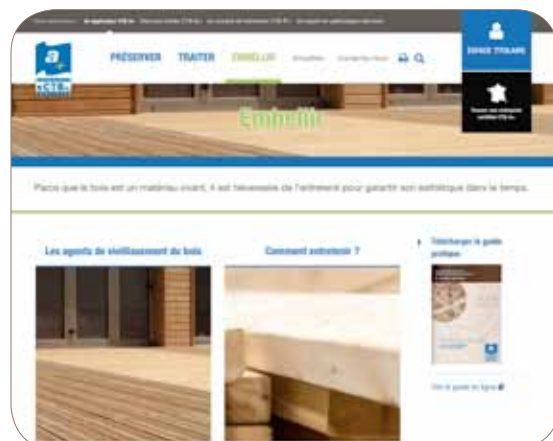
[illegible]

PRÉSERVER TRAITER EMBELLIR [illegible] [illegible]

ESPACE TITULAIRE

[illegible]

Embellir

Parce que le bois est un matériau vivant, il est nécessaire de l'entretenir pour garantir son esthétique dans le temps.

Les agents de vieillissement du bois

Comment entretenir ?

Télécharger le guide pratique

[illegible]